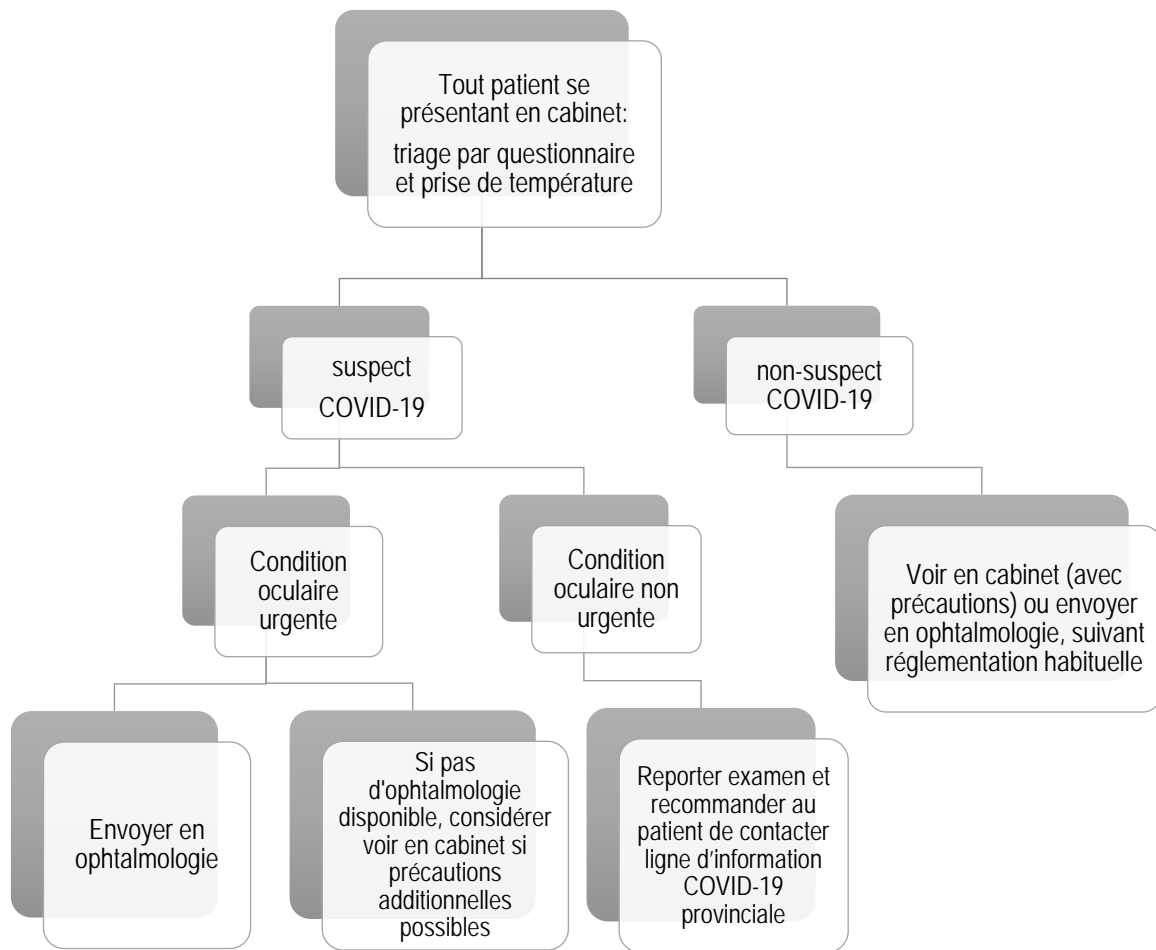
Tout patient se présentant en cabinet:

triage par questionnaire et prise de température

suspect COVID-19

non-suspect COVID-19

Condition oculaire urgente

Condition oculaire non urgente

Voir en cabinet (avec précautions) ou envoyer en ophtalmologie, suivant réglementation habituelle

Envoyer en ophtalmologie

Si pas d'ophtalmologie disponible, considérer voir en cabinet si précautions additionnelles possibles

Reporter examen et recommander au patient de contacter ligne d'information COVID-19 provinciale